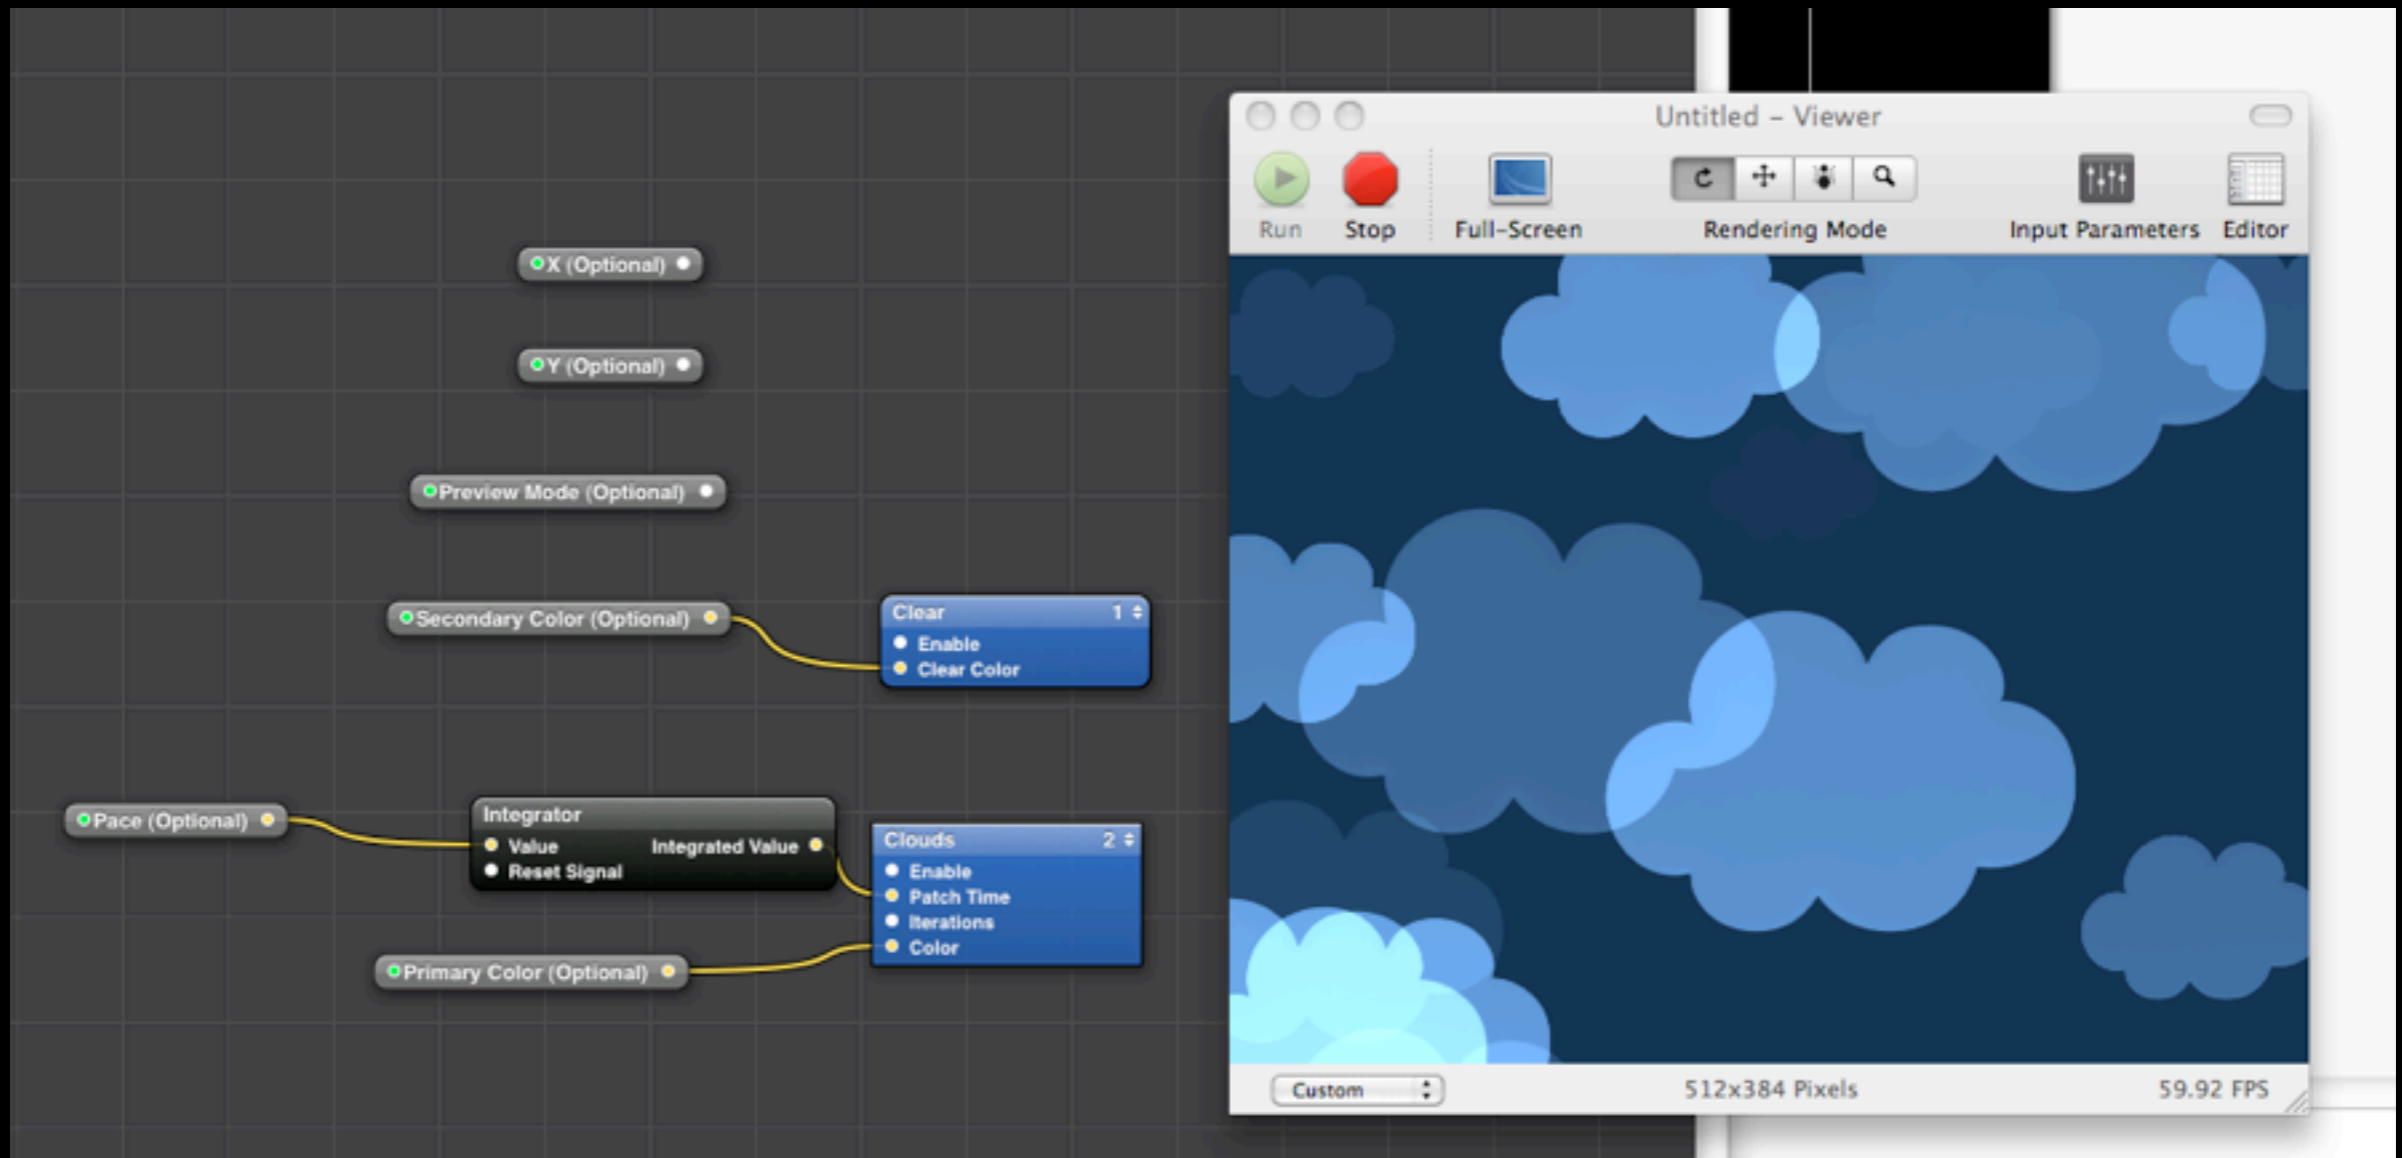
X (Optional)

Y (Optional)

Preview Mode (Optional)

Secondary Color (Optional)

Clear 1
Enable
Clear Color

Pace (Optional)

Integrator
Value
Reset Signal
Integrated Value

Clouds 2
Enable
Patch Time
Iterations
Color

Primary Color (Optional)

Untitled – Viewer

Run
Stop
Full-Screen
Rendering Mode
Input Parameters
Editor

Custom
512x384 Pixels
59.92 FPS